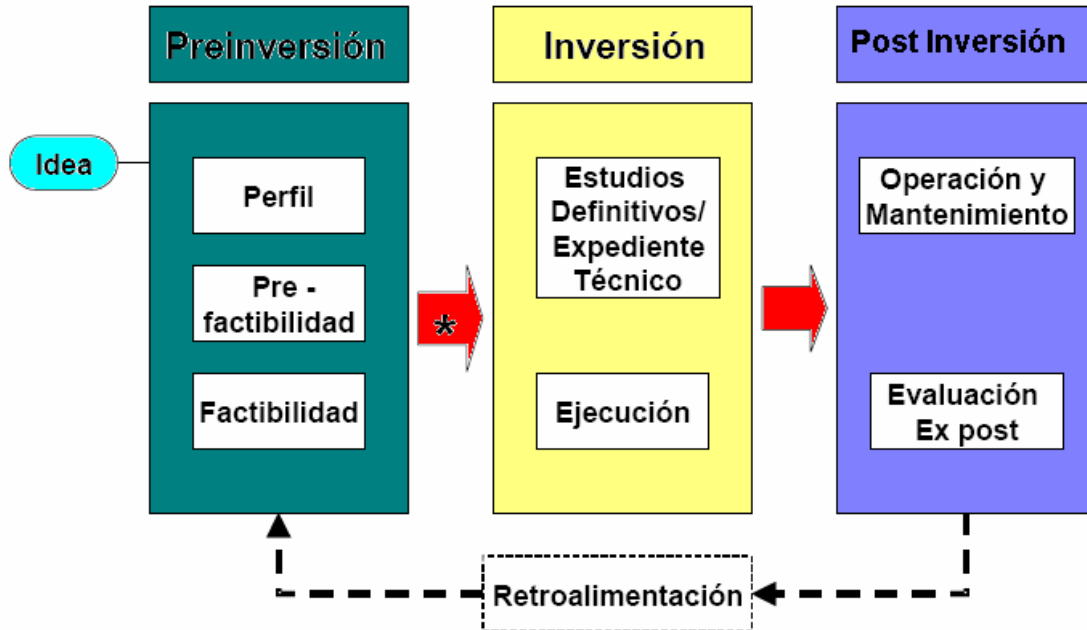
Preinversión

Inversión

Post Inversión

Idea

Perfil

Pre - factibilidad

Factibilidad

*

Estudios Definitivos/ Expediente Técnico

Ejecución

Operación y Mantenimiento

Evaluación Ex post

Retroalimentación